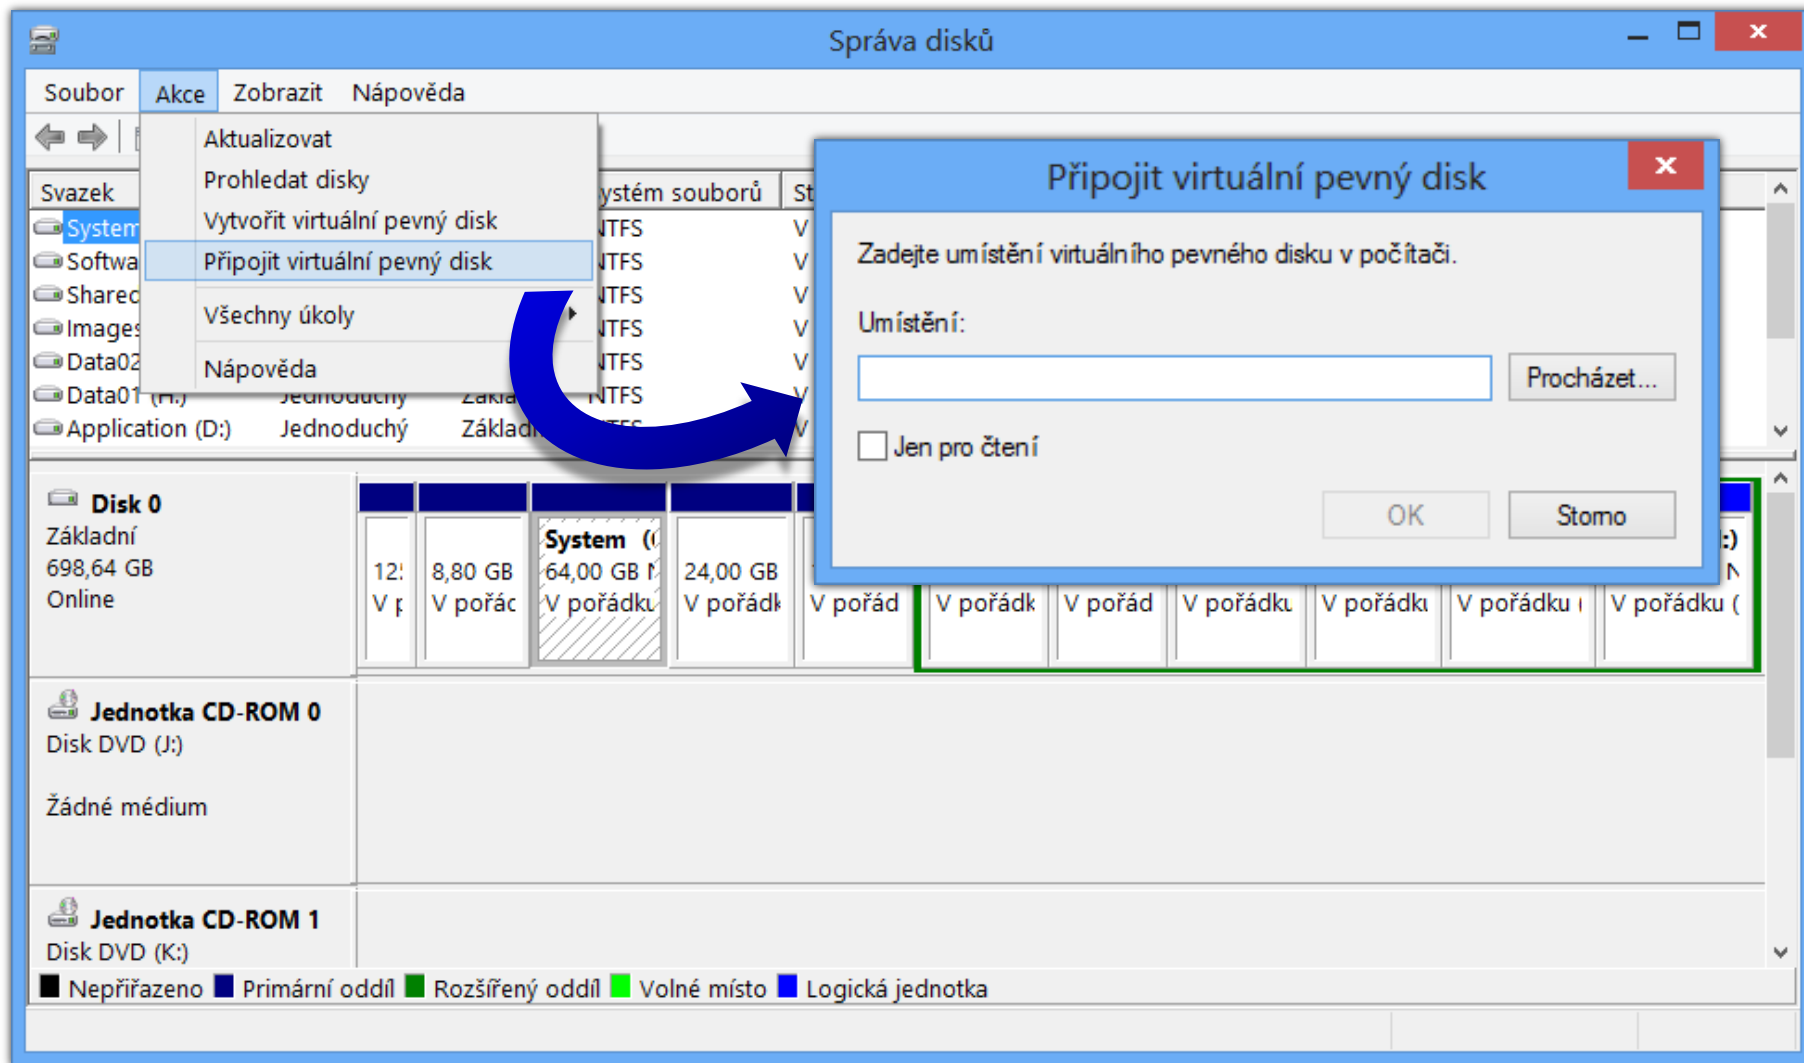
Správa disků

Soubor Akce Zobrazit Nápověda

Aktualizovat
Prohledat disky
Vytvořit virtuální pevný disk
Připojit virtuální pevný disk
Všechny úkoly
Nápověda

Svazek
System
Softwa
Sharec
Images
Data02
Data01 (H:) Jednoduchý Zákla
Application (D:) Jednoduchý Základ

ystém souborů St
NTFS V
NTFS V
NTFS V
NTFS V
NTFS V
NTFS V

Připojit virtuální pevný disk

Zadejte umístění virtuálního pevného disku v počítači.

Umístění:

Procházet...

Jen pro čtení

OK Storno

Disk 0
Základní
698,64 GB
Online

12!
V p

8,80 GB
V pořác

System (
64,00 GB N
V pořádku

24,00 GB
V pořádk

V pořád

V pořádk

V pořád

V pořádku

V pořádk

V pořádku

:)
N
V pořádku (

Jednotka CD-ROM 0
Disk DVD (J:)

Žádné médium

Jednotka CD-ROM 1
Disk DVD (K:)

Nepřiřazeno Primární oddíl Rozšířený oddíl Volné místo Logická jednotka